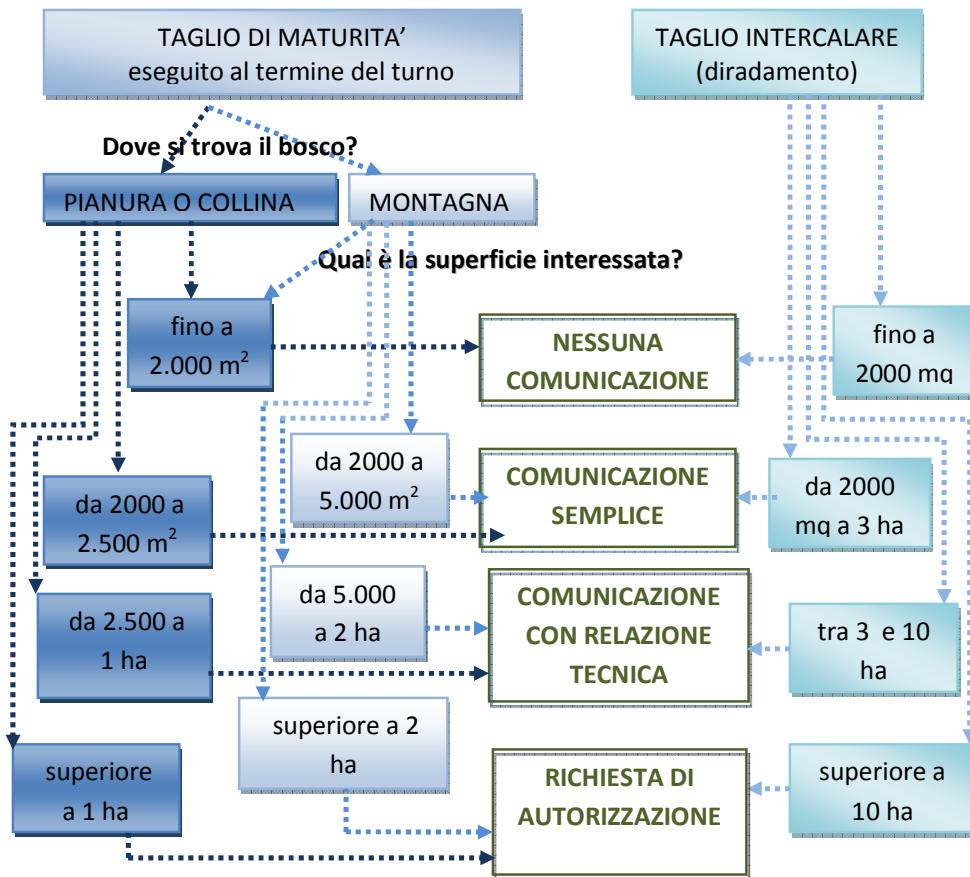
TAGLIO DI MATURITA'
eseguito al termine del turno

TAGLIO INTERCALARE
(diradamento)

Dove si trova il bosco?

PIANURA O COLLINA

MONTAGNA

Qual è la superficie interessata?

fino a
2.000 m$^2$

NESSUNA
COMUNICAZIONE

fino a
2000 mq

da 2000 a
5.000 m$^2$

da 2000 a
2.500 m$^2$

COMUNICAZIONE
SEMPLICE

da 2000
mq a 3 ha

da 5.000
a 2 ha

da 2.500 a
1 ha

COMUNICAZIONE
CON RELAZIONE
TECNICA

tra 3 e 10
ha

superiore a 2
ha

superiore
a 1 ha

RICHIESTA DI
AUTORIZZAZIONE

superiore a
10 ha